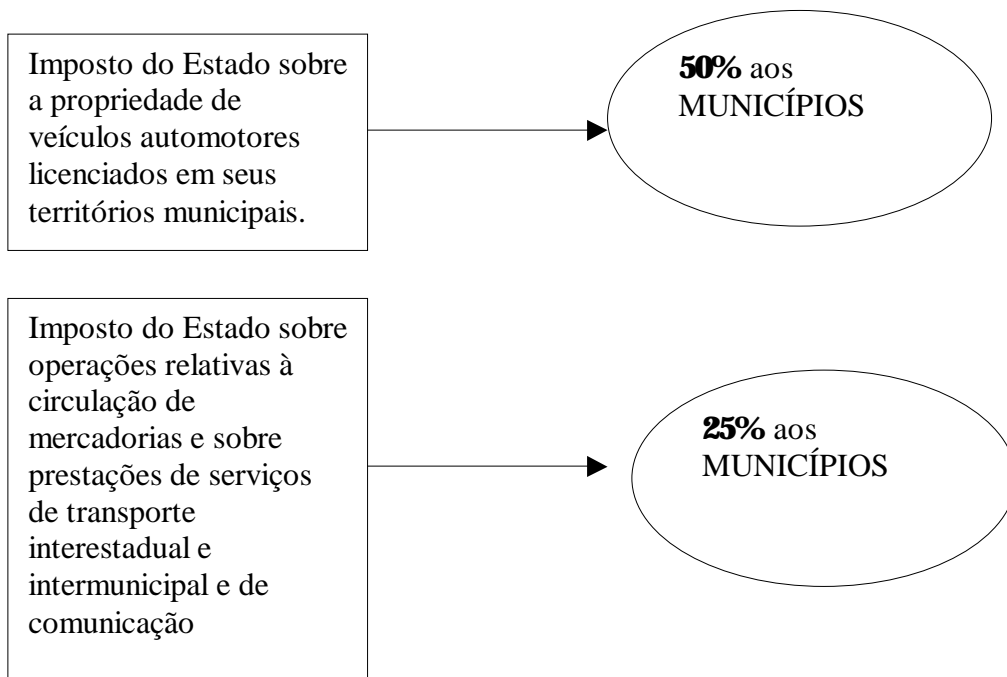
Imposto do Estado sobre a propriedade de veículos automotores licenciados em seus territórios municipais.

**50%** aos MUNICÍPIOS

Imposto do Estado sobre operações relativas à circulação de mercadorias e sobre prestações de serviços de transporte interestadual e intermunicipal e de comunicação

**25%** aos MUNICÍPIOS